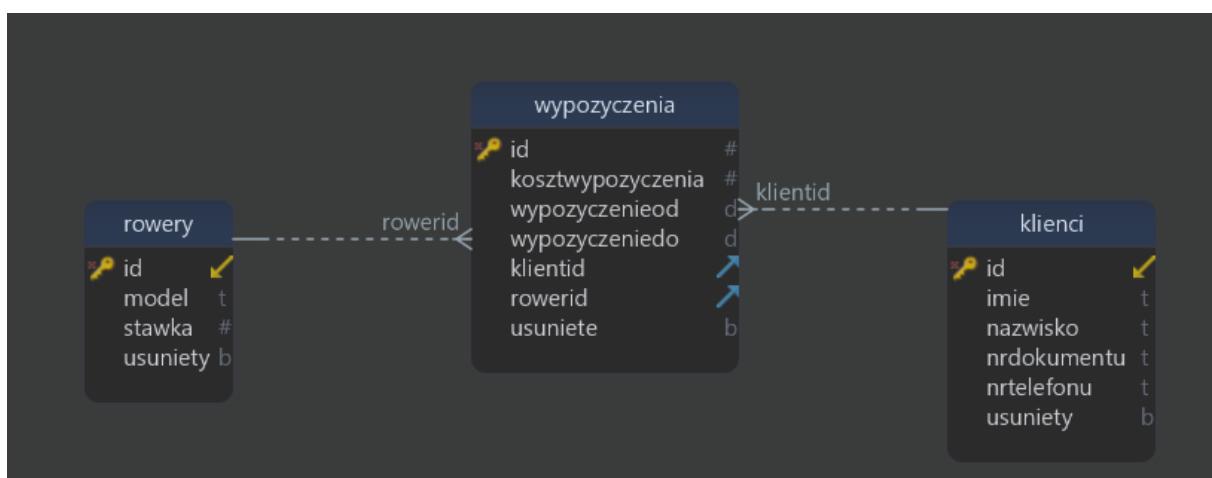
wypozyczenia
id #
kosztwypozyczenia #
wypozyczenieod d
wypozyczeniedo d
klientid
rowerid
usuniete b

rowery
id
model t
stawka #
usuniety b

klienci
id
imie t
nazwisko t
nrdokumentu t
nrtelefonu t
usuniety b

rowerid

klientid